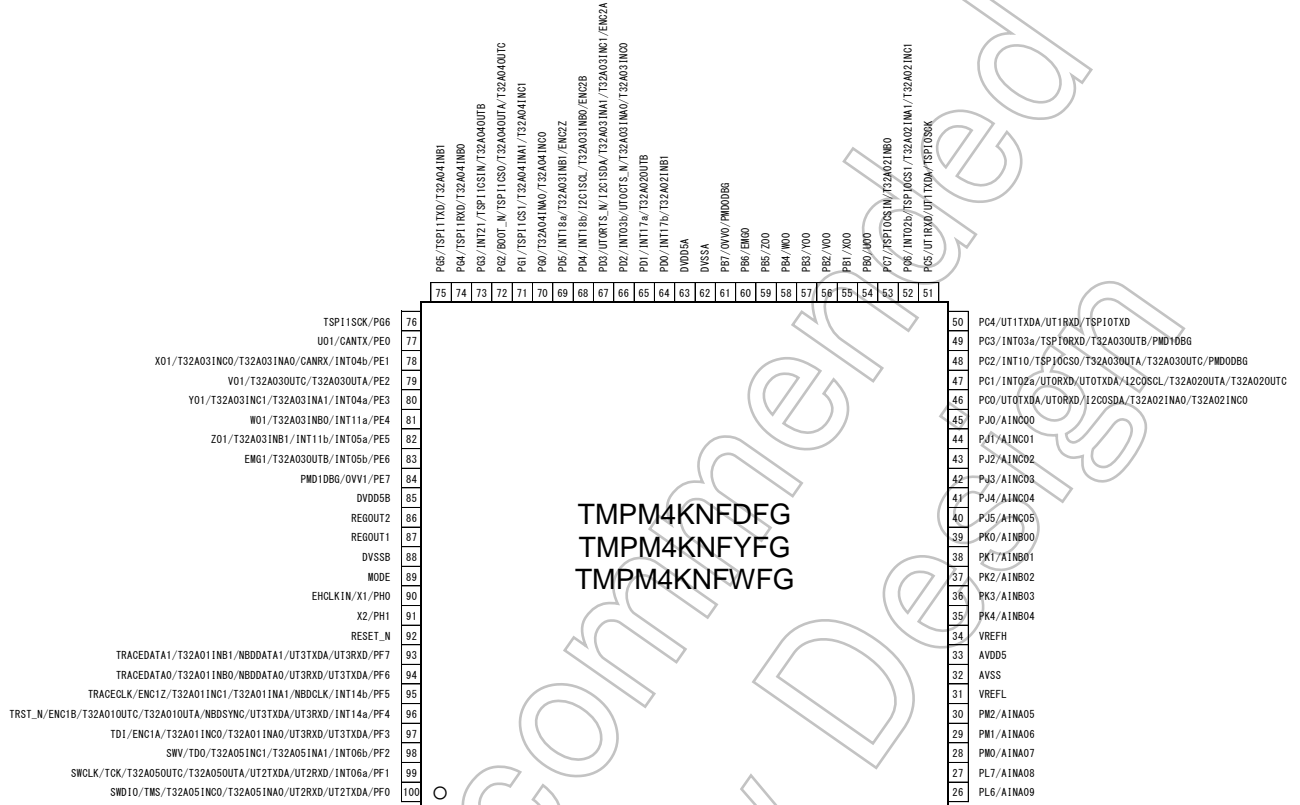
PG5/TSPI1TXD/T32A04INB1
PG4/TSPI1RXD/T32A04INB0
PG3/INT21/TSPI1CSIN/T32A04OUTB
PG2/BOOT_N/TSPI1CS0/T32A04OUTA/T32A04OUTC
PG1/TSPI1CS1/T32A04INA1/T32A04INC1
PG0/T32A04INA0/T32A04INC0
PD5/INT18a/T32A03INB1/ENC2Z
PD4/INT18b/I2C1SCL/T32A03INB0/ENC2B
PD3/UT0RTS_N/I2C1SDA/T32A03INA1/T32A03INC1/ENC2A
PD2/INT03b/UT0CTS_N/T32A03INA0/T32A03INC0
PD1/INT17a/T32A02OUTB
PD0/INT17b/T32A02INB1
DVDD5A
DVSSA
PB7/OVV0/PMD0DBG
PB6/EMG0
PB5/Z00
PB4/W00
PB3/Y00
PB2/V00
PB1/X00
PB0/U00
PC7/TSPI0CSIN/T32A02INB0
PC6/INT02b/TSPI0CS1/T32A02INA1/T32A02INC1
PC5/UT1RXD/UT1TXDA/TSPI0SCK

| 75 | 74 | 73 | 72 | 71 | 70 | 69 | 68 | 67 | 66 | 65 | 64 | 63 | 62 | 61 | 60 | 59 | 58 | 57 | 56 | 55 | 54 | 53 | 52 | 51 |
|---|---|---|---|---|---|---|---|---|---|---|---|---|---|---|---|---|---|---|---|---|---|---|---|---|

TSPI1SCK/PG6 76
U01/CANTX/PE0 77
X01/T32A03INC0/T32A03INA0/CANRX/INT04b/PE1 78
V01/T32A03OUTC/T32A03OUTA/PE2 79
Y01/T32A03INC1/T32A03INA1/INT04a/PE3 80
W01/T32A03INB0/INT11a/PE4 81
Z01/T32A03INB1/INT11b/INT05a/PE5 82
EMG1/T32A03OUTB/INT05b/PE6 83
PMD1DBG/OVV1/PE7 84
DVDD5B 85
REGOUT2 86
REGOUT1 87
DVSSB 88
MODE 89
EHCLKIN/X1/PH0 90
X2/PH1 91
RESET_N 92
TRACEDATA1/T32A01INB1/NBDDATA1/UT3TXDA/UT3RXD/PF7 93
TRACEDATA0/T32A01INB0/NBDDATA0/UT3RXD/UT3TXDA/PF6 94
TRACECLK/ENC1Z/T32A01INC1/T32A01INA1/NBDCLK/INT14b/PF5 95
TRST_N/ENC1B/T32A01OUTC/T32A01OUTA/NBDSYNC/UT3TXDA/UT3RXD/INT14a/PF4 96
TDI/ENC1A/T32A01INC0/T32A01INA0/UT3RXD/UT3TXDA/PF3 97
SWV/TDO/T32A05INC1/T32A05INA1/INT06b/PF2 98
SWCLK/TCK/T32A05OUTC/T32A05OUTA/UT2TXDA/UT2RXD/INT06a/PF1 99
SWDIO/TMS/T32A05INC0/T32A05INA0/UT2RXD/UT2TXDA/PF0 100

TMPM4KNFDFG
TMPM4KNFYFG
TMPM4KNFWFG

50 PC4/UT1TXDA/UT1RXD/TSPI0TXD
49 PC3/INT03a/TSPI0RXD/T32A03OUTB/PMD1DBG
48 PC2/INT10/TSPI0CS0/T32A03OUTA/T32A03OUTC/PMD0DBG
47 PC1/INT02a/UT0RXD/UT0TXDA/I2C0SCL/T32A02OUTA/T32A02OUTC
46 PC0/UT0TXDA/UT0RXD/I2C0SDA/T32A02INA0/T32A02INC0
45 PJ0/AINC00
44 PJ1/AINC01
43 PJ2/AINC02
42 PJ3/AINC03
41 PJ4/AINC04
40 PJ5/AINC05
39 PK0/AINB00
38 PK1/AINB01
37 PK2/AINB02
36 PK3/AINB03
35 PK4/AINB04
34 VREFH
33 AVDD5
32 AVSS
31 VREFL
30 PM2/AINA05
29 PM1/AINA06
28 PM0/AINA07
27 PL7/AINA08
26 PL6/AINA09

Not Recommended for New Design